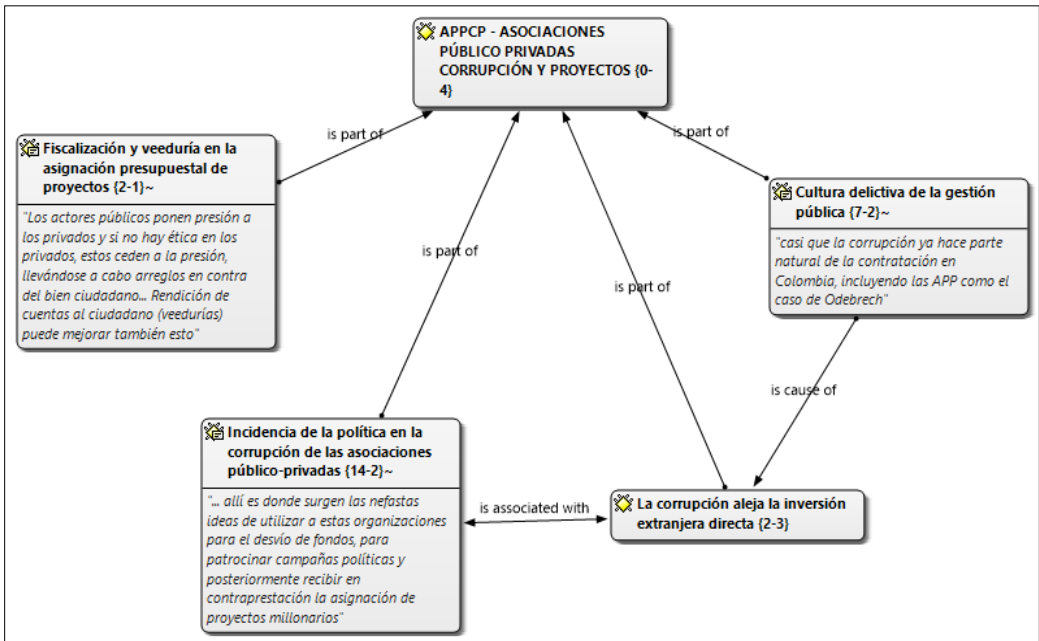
APPCP - ASOCIACIONES PÚBLICO PRIVADAS CORRUPCIÓN Y PROYECTOS {0-4}

is part of

Fiscalización y veeduría en la asignación presupuestal de proyectos {2-1}~

"Los actores públicos ponen presión a los privados y si no hay ética en los privados, estos ceden a la presión, llevándose a cabo arreglos en contra del bien ciudadano... Rendición de cuentas al ciudadano (veedurías) puede mejorar también esto"

is part of

is part of

is part of

Cultura delictiva de la gestión pública {7-2}~

"casi que la corrupción ya hace parte natural de la contratación en Colombia, incluyendo las APP como el caso de Odebrech"

is cause of

Incidencia de la política en la corrupción de las asociaciones público-privadas {14-2}~

"... allí es donde surgen las nefastas ideas de utilizar a estas organizaciones para el desvío de fondos, para patrocinar campañas políticas y posteriormente recibir en contraprestación la asignación de proyectos millonarios"

is associated with

La corrupción aleja la inversión extranjera directa {2-3}